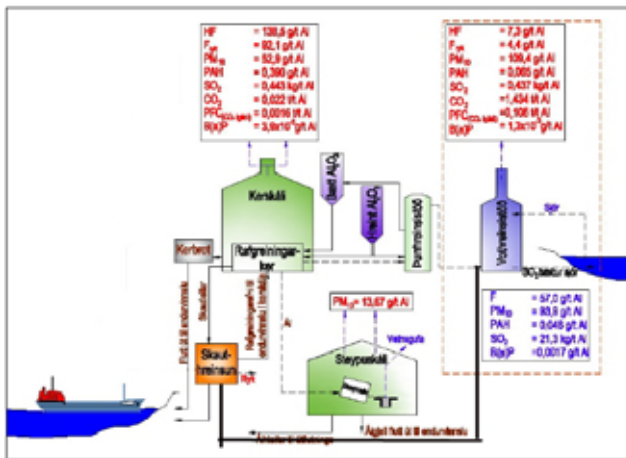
HF = 138,6 g/t Al
$F_{tot}$ = 92,1 g/t Al
$PM_{10}$ = 52,9 g/t Al
PAH = 0,390 g/t Al
$SO_2$ = 0,443 kg/t Al
$CO_2$ = 0,022 t/t Al
$PFC_{(CO_2\text{-ígildi})}$ = 0,0016 t/t Al
B(a)P = 3,9x$10^{-3}$ g/t Al

HF = 7,3 g/t Al
$F_{tot}$ = 4,4 g/t Al
$PM_{10}$ = 109,4 g/t Al
PAH = 0,065 g/t Al
$SO_2$ = 0,437 kg/t Al
$CO_2$ = 1,454 t/t Al
$PFC_{(CO_2\text{-ígildi})}$ = 0,106 t/t Al
B(a)P = 1,3x$10^{-3}$ g/t Al

Kerskáli
Bætt $Al_2O_3$
Hreint $Al_2O_3$
Þurrhreinsistöð
Vothreinsistöð
Kerbrot
Rafgreiningarker
Skautfleytur
Skautsmiðja
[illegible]
Skaut-hreinsun
$SO_2$ bundið í sjó
Sjór
$PM_{10}$ = 13,67 g/t Al
Steypuskáli
Veltingafn
Ál

F = 57,0 g/t Al
$PM_{10}$ = 83,8 g/t Al
PAH = 0,048 g/t Al
$SO_2$ = 21,3 kg/t Al
B(a)P = 0,0017 g/t Al

Álgjafi flutt út til endurvinnslu
Álafurðir til útflutnings